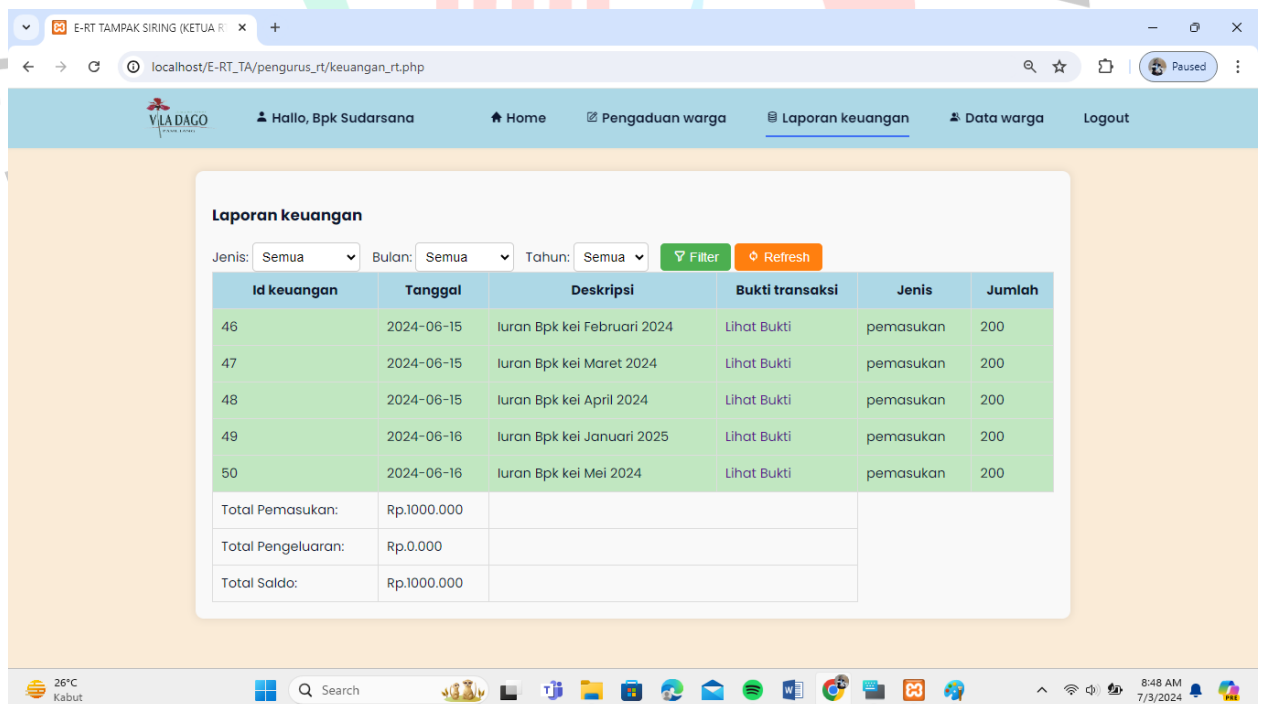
E-RT TAMPAK SIRING (KETUA R
localhost/E-RT_TA/pengurus_rt/keuangan_rt.php
Paused

VILA DAGO
Hallo, Bpk Sudarsana
Home
Pengaduan warga
Laporan keuangan
Data warga
Logout

Laporan keuangan

Jenis: Semua Bulan: Semua Tahun: Semua Filter Refresh

| Id keuangan | Tanggal | Deskripsi | Bukti transaksi | Jenis | Jumlah |
|---|---|---|---|---|---|
| 46 | 2024-06-15 | Iuran Bpk kei Februari 2024 | Lihat Bukti | pemasukan | 200 |
| 47 | 2024-06-15 | Iuran Bpk kei Maret 2024 | Lihat Bukti | pemasukan | 200 |
| 48 | 2024-06-15 | Iuran Bpk kei April 2024 | Lihat Bukti | pemasukan | 200 |
| 49 | 2024-06-16 | Iuran Bpk kei Januari 2025 | Lihat Bukti | pemasukan | 200 |
| 50 | 2024-06-16 | Iuran Bpk kei Mei 2024 | Lihat Bukti | pemasukan | 200 |
| Total Pemasukan: | Rp.1000.000 | | | | |
| Total Pengeluaran: | Rp.0.000 | | | | |
| Total Saldo: | Rp.1000.000 | | | | |

26°C
Kabut
Search
8:48 AM
7/3/2024